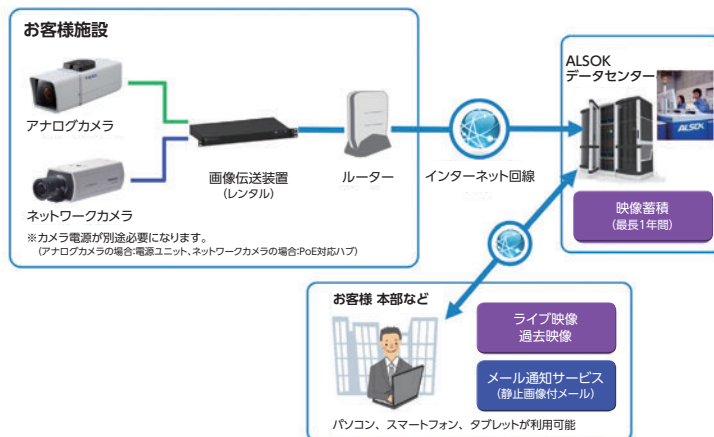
お客様施設

アナログカメラ

ネットワークカメラ

画像伝送装置
(レンタル)

ルーター

インターネット回線

※カメラ電源が別途必要になります。
(アナログカメラの場合:電源ユニット、ネットワークカメラの場合:PoE対応ハブ)

ALSOK
データセンター

ALSOK

映像蓄積
(最長1年間)

お客様 本部など

ライブ映像
過去映像

メール通知サービス
(静止画像付メール)

パソコン、スマートフォン、タブレットが利用可能